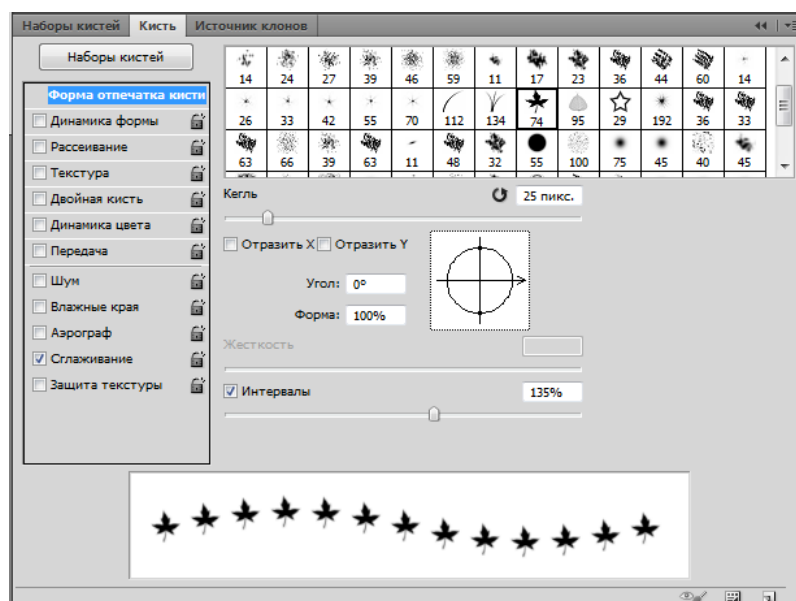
Наборы кистей | Кисть | Источник клонов

Наборы кистей

Форма отпечатка кисти
Динамика формы
Рассеивание
Текстура
Двойная кисть
Динамика цвета
Передача
Шум
Влажные края
Аэрограф
Сглаживание
Защита текстуры

| 14 | 24 | 27 | 39 | 46 | 59 | 11 | 17 | 23 | 36 | 44 | 60 | 14 |
|---|---|---|---|---|---|---|---|---|---|---|---|---|
| 26 | 33 | 42 | 55 | 70 | 112 | 134 | 74 | 95 | 29 | 192 | 36 | 33 |
| 63 | 66 | 39 | 63 | 11 | 48 | 32 | 55 | 100 | 75 | 45 | 40 | 45 |

Кегль
25 пикс.

Отразить X Отразить Y

Угол: 0°
Форма: 100%

Жесткость

Интервалы
135%